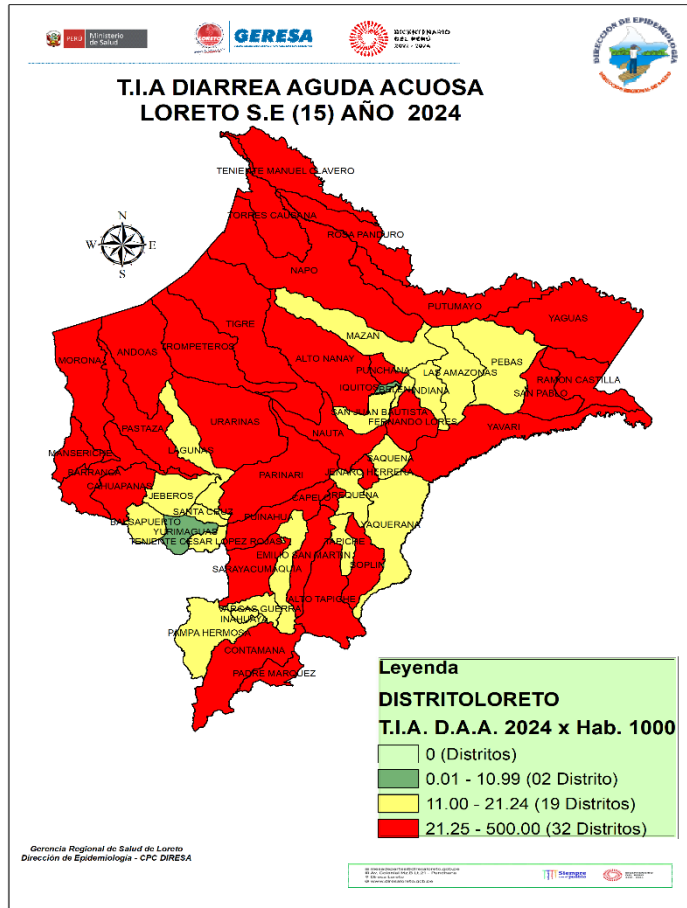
PERÚ Ministerio de Salud
GERESA
BICENTENARIO DEL PERÚ 2021 - 2024
DIRECCION DE EPIDEMIOLOGIA

T.I.A DIARREA AGUDA ACUOSA
LORETO S.E (15) AÑO 2024

N
W E
S

TENIENTE MANUEL CLAVERO
TORRES CAUSANA
ROSA PANDURO
NAPO
PUTUMAYO
YAGUAS
TIGRE
MAZAN
MORONA
ANDOAS
TROMPETEROS
ALTO NANAY
PUNCHANA
LAS AMAZONAS
PEBAS
RAMON CASTILLA
SAN PABLO
IQUITOS
BELEN
INDIANA
SAN JUAN BAUTISTA
FERNANDO LORES
YAVARI
URARINAS
PASTAZA
NAUTA
MANSERICHE
LAGUNAS
BARRANCA
CAHUAPANAS
PARINARI
TENARO HERRERA
SAQUENA
JEBEROS
REQUENA
CAPELO
SANTA CRUZ
BALSAPUERTO
YURIMAGUAS
TENIENTE CESAR LOPEZ ROJAS
PUINAHUA
YAQUERANA
EMILIO SAN MARTIN
TAPICHE
SOPLIN
SARAYACU
MAQUIA
ALTO TAPICHE
VARGAS GUERRA
INAHUAYA
PAMPA HERMOSA
CONTAMANA
PADRE MARQUEZ

Leyenda
DISTRITOLORETO
T.I.A. D.A.A. 2024 x Hab. 1000
0 (Distritos)
0.01 - 10.99 (02 Distrito)
11.00 - 21.24 (19 Distritos)
21.25 - 500.00 (32 Distritos)

Gerencia Regional de Salud de Loreto
Dirección de Epidemiología - CPC DIRESA

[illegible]
Siempre con el pueblo